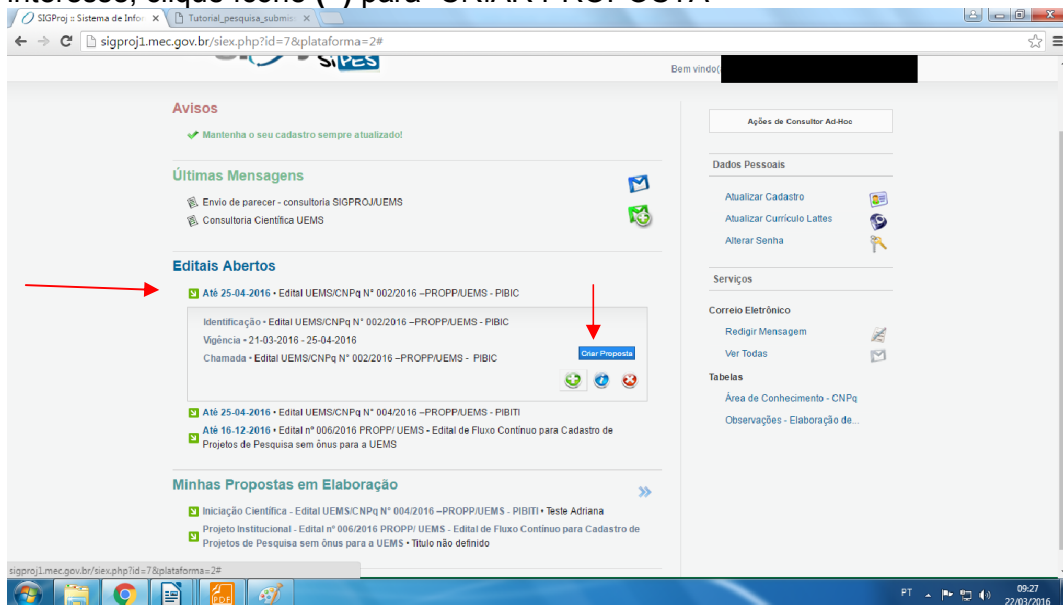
SIGProj :: Sistema de Infor ×
Tutorial_pesquisa_submis ×

sigproj1.mec.gov.br/siex.php?id=7&plataforma=2#

SiPES

Bem vindo(

Avisos

Mantenha o seu cadastro sempre atualizado!

Últimas Mensagens

Envio de parecer - consultoria SIGPROJ/UEMS

Consultoria Científica UEMS

Editais Abertos

Até 25-04-2016 • Edital UEMS/CNPq N° 002/2016 –PROPP/UEMS - PIBIC

Identificação • Edital UEMS/CNPq N° 002/2016 –PROPP/UEMS - PIBIC

Vigência • 21-03-2016 - 25-04-2016

Chamada • Edital UEMS/CNPq N° 002/2016 –PROPP/UEMS - PIBIC

Criar Proposta

Até 25-04-2016 • Edital UEMS/CNPq N° 004/2016 –PROPP/UEMS - PIBITI

Até 16-12-2016 • Edital nº 006/2016 PROPP/ UEMS - Edital de Fluxo Contínuo para Cadastro de Projetos de Pesquisa sem ônus para a UEMS

Minhas Propostas em Elaboração

Iniciação Científica - Edital UEMS/CNPq N° 004/2016 –PROPP/UEMS - PIBITI • Teste Adriana

Projeto Institucional - Edital nº 006/2016 PROPP/ UEMS - Edital de Fluxo Contínuo para Cadastro de Projetos de Pesquisa sem ônus para a UEMS • Título não definido

Ações de Consultor Ad-Hoc

Dados Pessoais

Atualizar Cadastro

Atualizar Currículo Lattes

Alterar Senha

Serviços

Correio Eletrônico

Redigir Mensagem

Ver Todas

Tabelas

Área de Conhecimento - CNPq

Observações - Elaboração de...

sigproj1.mec.gov.br/siex.php?id=7&plataforma=2#

PT 09:27 22/03/2016